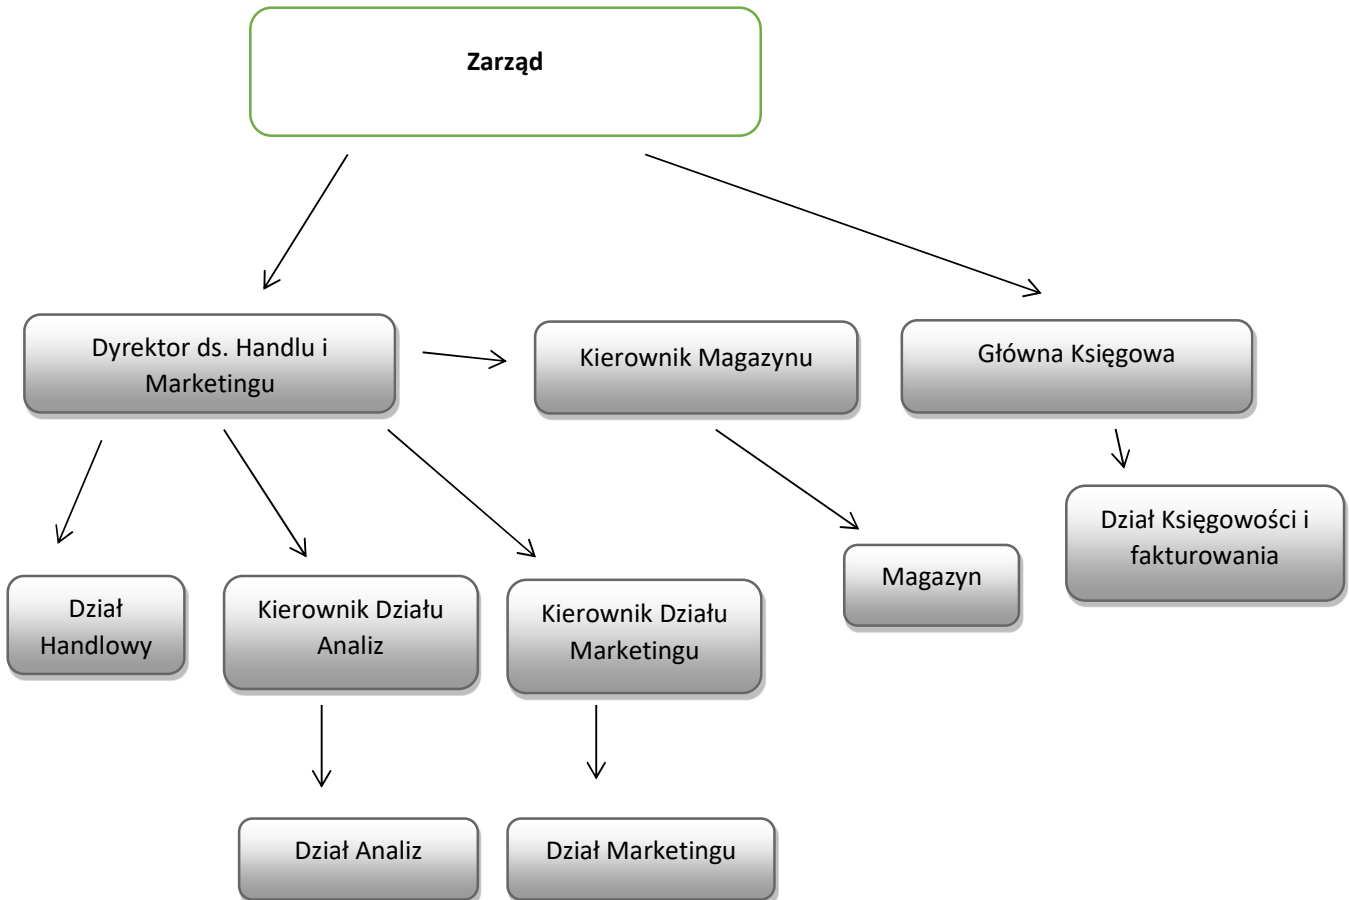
**Zarząd**

Dyrektor ds. Handlu i Marketingu

Kierownik Magazynu

Główna Księgowa

Dział Handlowy

Kierownik Działu Analiz

Kierownik Działu Marketingu

Magazyn

Dział Księgowości i fakturowania

Dział Analiz

Dział Marketingu